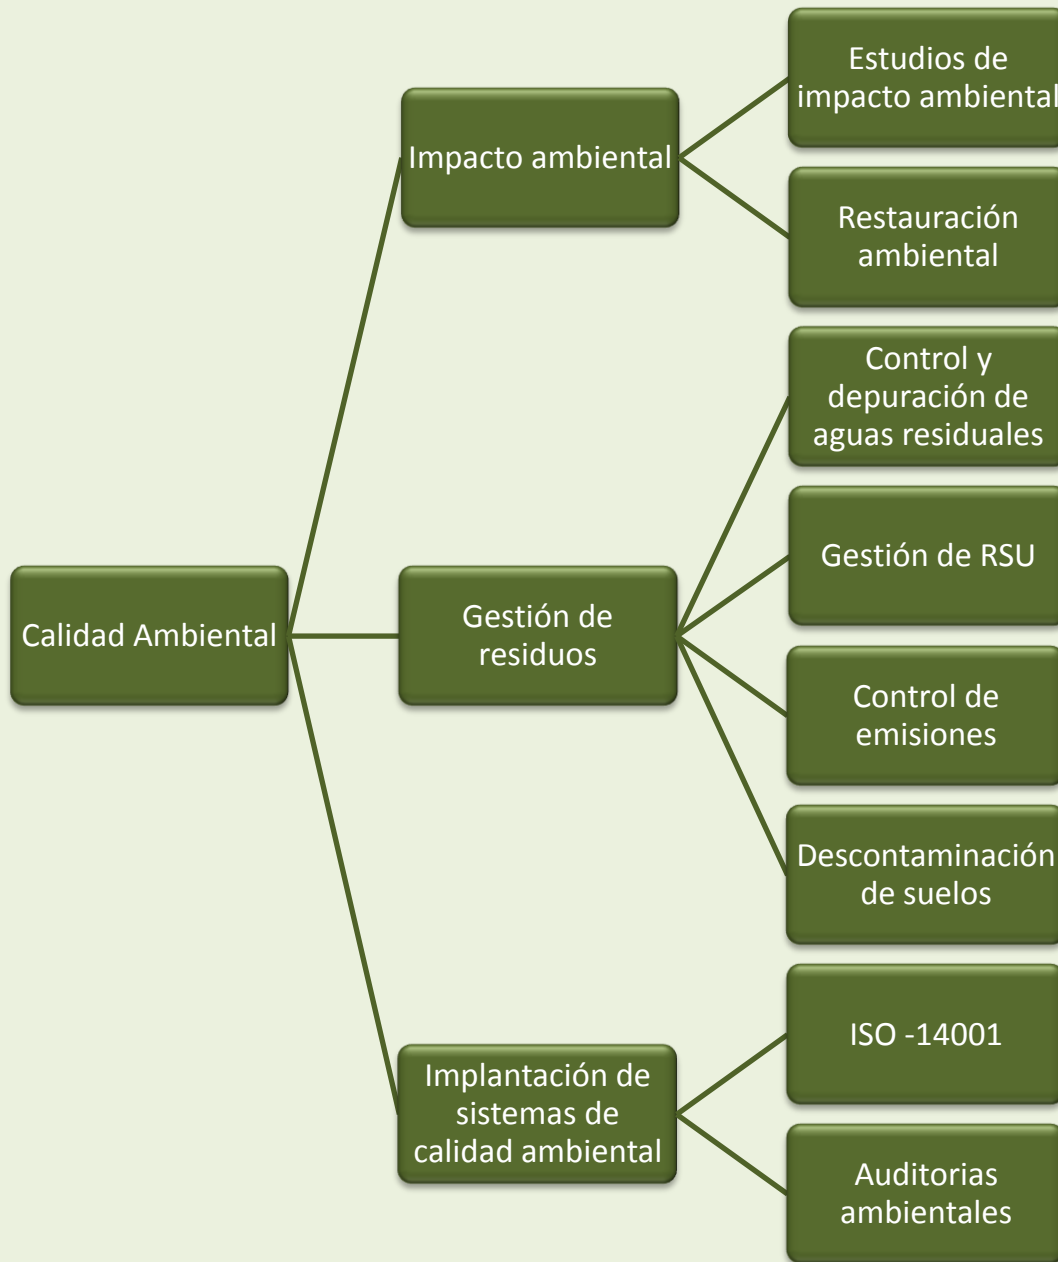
Calidad Ambiental

Impacto ambiental

Estudios de impacto ambiental

Restauración ambiental

Gestión de residuos

Control y depuración de aguas residuales

Gestión de RSU

Control de emisiones

Descontaminación de suelos

Implantación de sistemas de calidad ambiental

ISO -14001

Auditorias ambientales